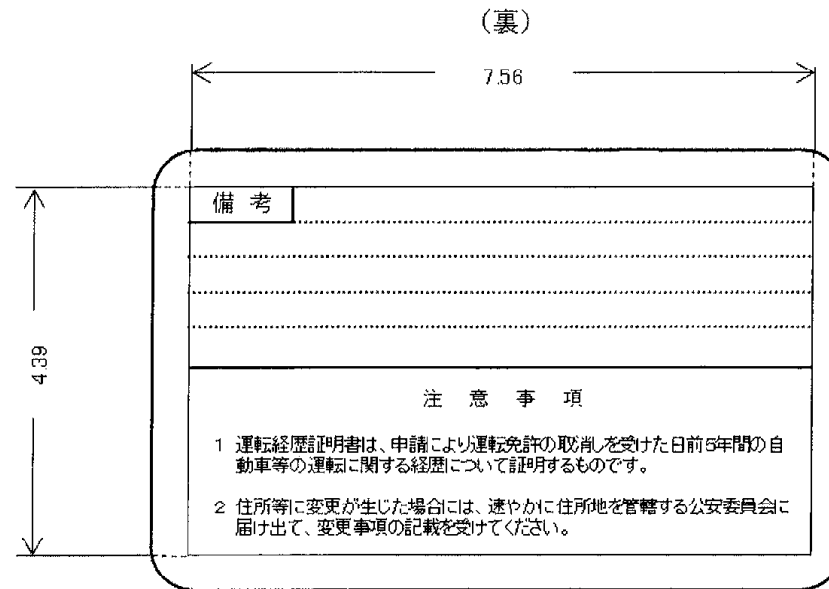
(裏)

7.56

4.39

備考

注意事項

1 運転経歴証明書は、申請により運転免許の取消しを受けた日前5年間の自動車等の運転に関する経歴について証明するものです。

2 住所等に変更が生じた場合には、速やかに住所地を管轄する公安委員会に届け出て、変更事項の記載を受けてください。